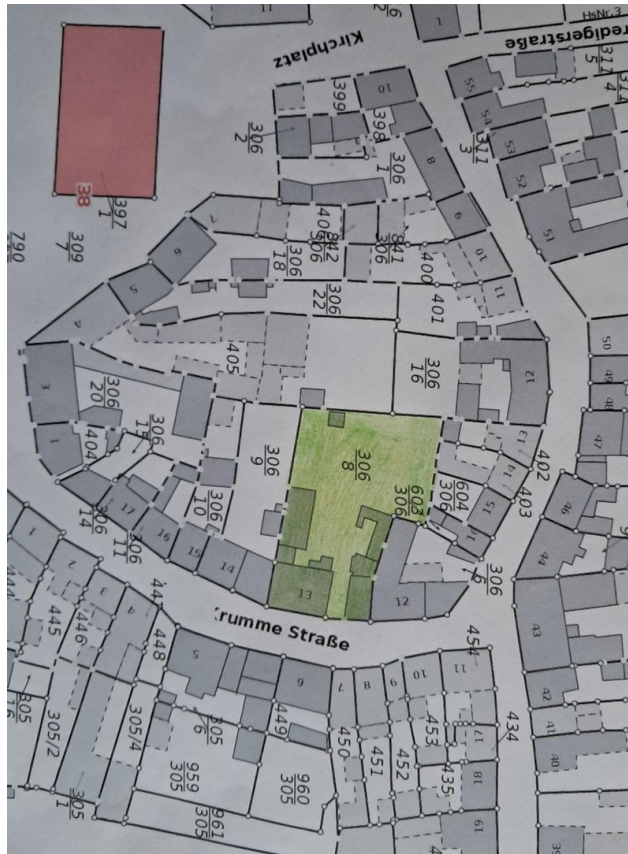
Kirchplatz

Predigerstraße

HsNr.3

38

$\frac{397}{1}$

$\frac{309}{7}$

$\frac{306}{2}$

399

398

$\frac{306}{7}$

$\frac{311}{3}$

$\frac{311}{5}$

$\frac{311}{4}$

$\frac{306}{18}$

$\frac{306}{22}$

409

842

$\frac{841}{306}$

400

401

405

$\frac{306}{20}$

$\frac{306}{16}$

$\frac{306}{19}$

404

$\frac{306}{9}$

$\frac{306}{8}$

$\frac{306}{10}$

$\frac{306}{14}$

$\frac{306}{11}$

$\frac{604}{306}$

$\frac{603}{306}$

402

403

$\frac{306}{15}$

Krumme Straße

445

446

447

448

$\frac{305}{2}$

$\frac{305}{4}$

$\frac{305}{6}$

$\frac{959}{305}$

$\frac{960}{305}$

$\frac{961}{305}$

$\frac{305}{1}$

449

450

451

452

453

435

454

434

1 2 3 4 5 6 7 8 9 10 11 12 13 14 15 16 17 18 19

40 41 42 43 44 46 47 48 49 50 51 52 53 54 55